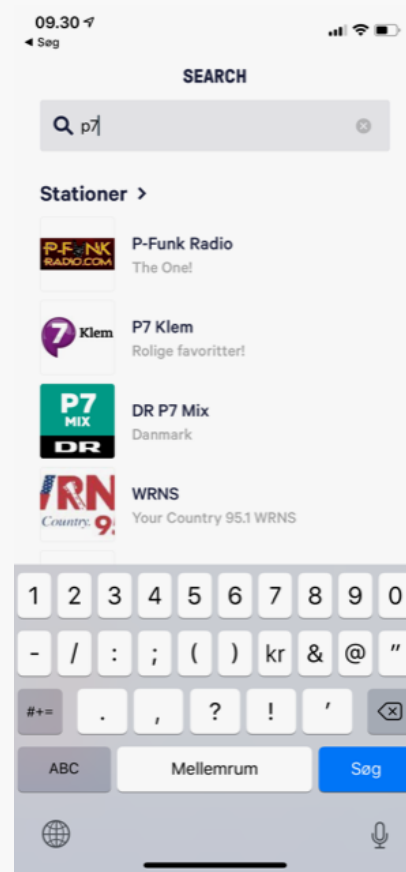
09.30
◀ Søg

SEARCH

p7

Stationer >

P-FUNK RADIO.COM
P-Funk Radio
The One!

7 Klem
P7 Klem
Rolige favoritter!

P7 MIX DR
DR P7 Mix
Danmark

WRN Country 9
WRNS
Your Country 95.1 WRNS

1 2 3 4 5 6 7 8 9 0
- / : ; ( ) kr & @ "
#+= . , ? ! '
ABC Mellemrum Søg